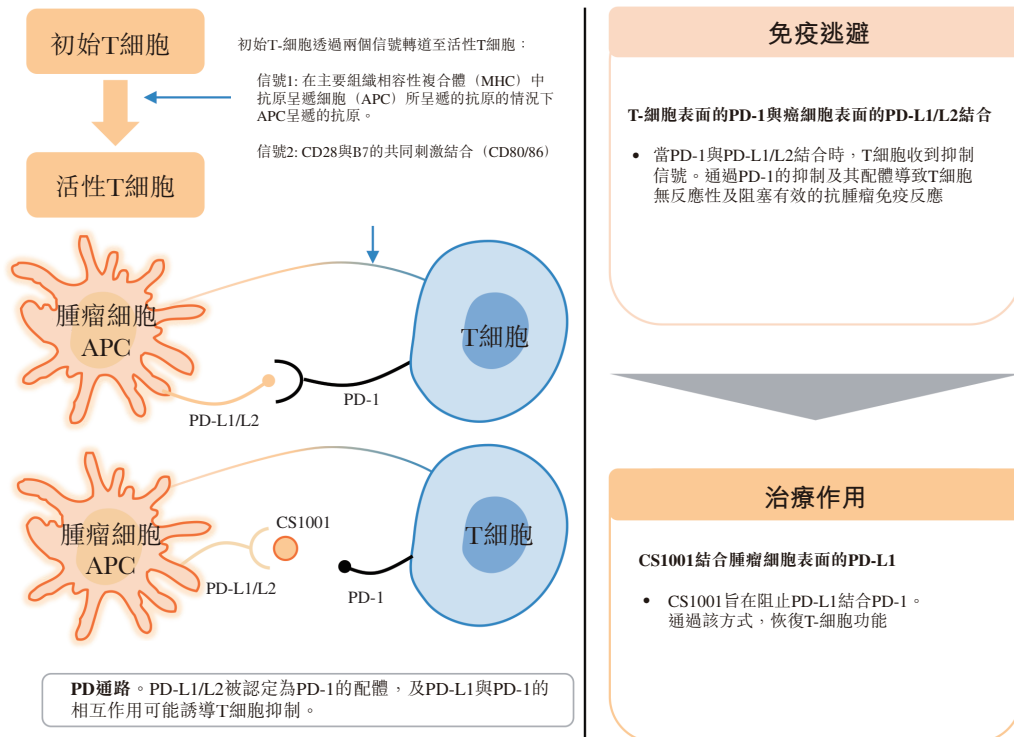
初始T細胞

活性T細胞

初始T-細胞透過兩個信號轉道至活性T細胞：

信號1: 在主要組織相容性複合體（MHC）中抗原呈遞細胞（APC）所呈遞的抗原的情況下APC呈遞的抗原。

信號2: CD28與B7的共同刺激結合（CD80/86）

腫瘤細胞 APC

T細胞

PD-L1/L2

PD-1

腫瘤細胞 APC

CS1001

T細胞

PD-L1/L2

PD-1

PD通路。PD-L1/L2被認定為PD-1的配體，及PD-L1與PD-1的相互作用可能誘導T細胞抑制。

免疫逃避

T-細胞表面的PD-1與癌細胞表面的PD-L1/L2結合

• 當PD-1與PD-L1/L2結合時，T細胞收到抑制信號。通過PD-1的抑制及其配體導致T細胞無反應性及阻塞有效的抗腫瘤免疫反應

治療作用

CS1001結合腫瘤細胞表面的PD-L1

• CS1001旨在阻止PD-L1結合PD-1。通過該方式，恢復T-細胞功能